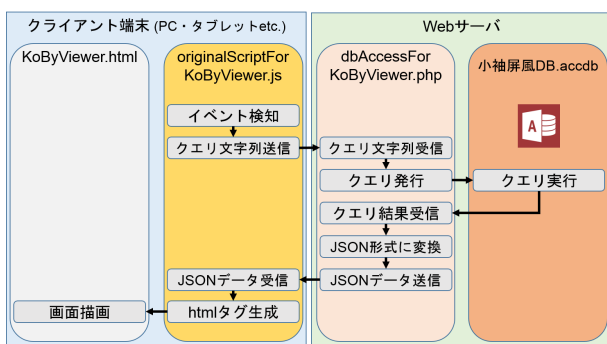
クライアント端末 (PC・タブレットetc.)

KoByViewer.html

画面描画

originalScriptFor KoByViewer.js

イベント検知

クエリ文字列送信

JSONデータ受信

htmlタグ生成

Webサーバ

dbAccessFor KoByViewer.php

クエリ文字列受信

クエリ発行

クエリ結果受信

JSON形式に変換

JSONデータ送信

小袖屏風DB.accdb

A

クエリ実行